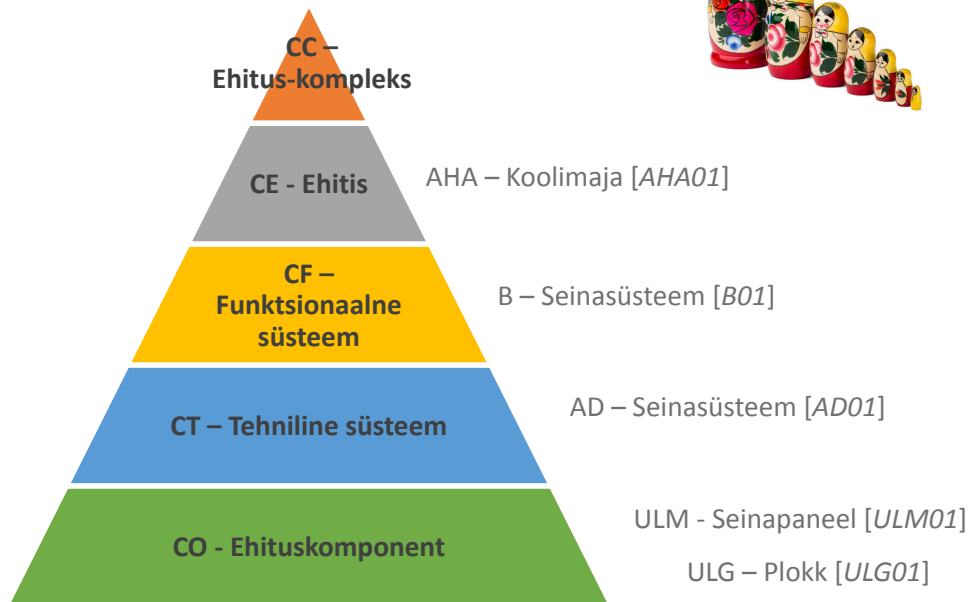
CC – Ehitus-kompleks

CE - Ehitis

AHA – Koolimaja [AHA01]

CF – Funktsionaalne süsteem

B – Seinasüsteem [B01]

CT – Tehniline süsteem

AD – Seinasüsteem [AD01]

CO - Ehituskomponent

ULM - Seinapaneel [ULM01]

ULG – Plokk [ULG01]